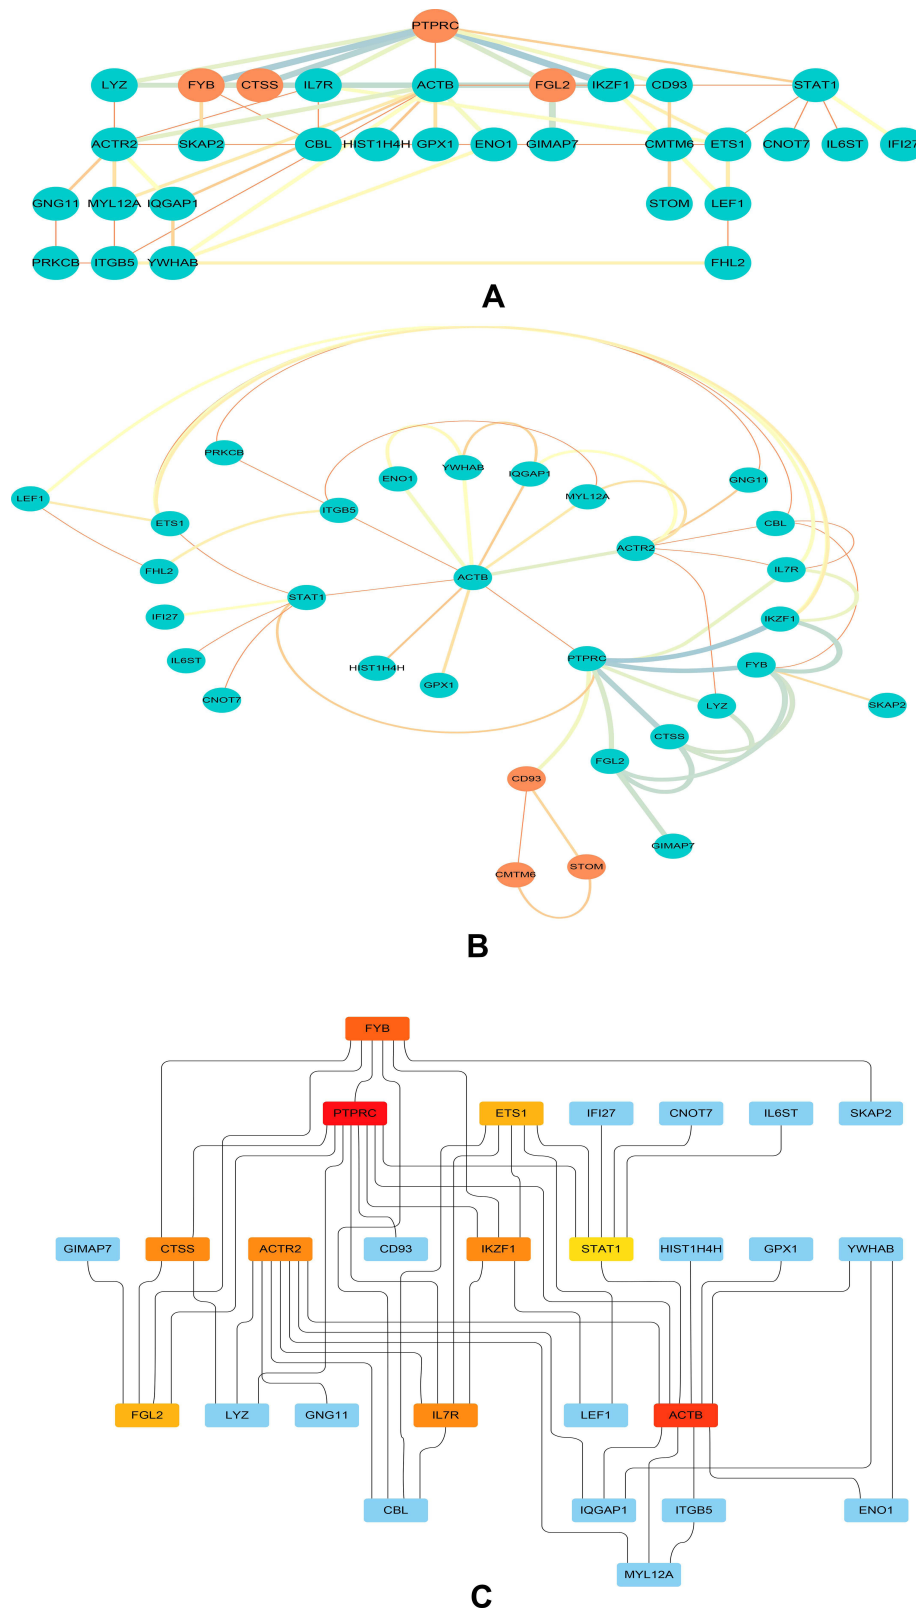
PTPRC
LYZ FYB CTSS IL7R ACTB FGL2 IKZF1 CD93 STAT1
ACTR2 SKAP2 CBL HIST1H4H GPX1 ENO1 GIMAP7 CMTM6 ETS1 CNOT7 IL6ST IFI27
GNG11 MYL12A IQGAP1 STOM LEF1
PRKCB ITGB5 YWHAB FHL2

A

PRKCB YWHAB ENO1 IQGAP1 MYL12A GNG11
LEF1 ETS1 ITGB5 CBL
ACTR2 IL7R
FHL2 ACTB
STAT1
IFI27 IKZF1
IL6ST PTPRC FYB
HIST1H4H SKAP2
CNOT7 GPX1 LYZ
CTSS
FGL2
CD93
GIMAP7
STOM
CMTM6

B

FYB
PTPRC ETS1 IFI27 CNOT7 IL6ST SKAP2
GIMAP7 CTSS ACTR2 CD93 IKZF1 STAT1 HIST1H4H GPX1 YWHAB
FGL2 LYZ GNG11 IL7R LEF1 ACTB
CBL IQGAP1 ITGB5 ENO1
MYL12A

C